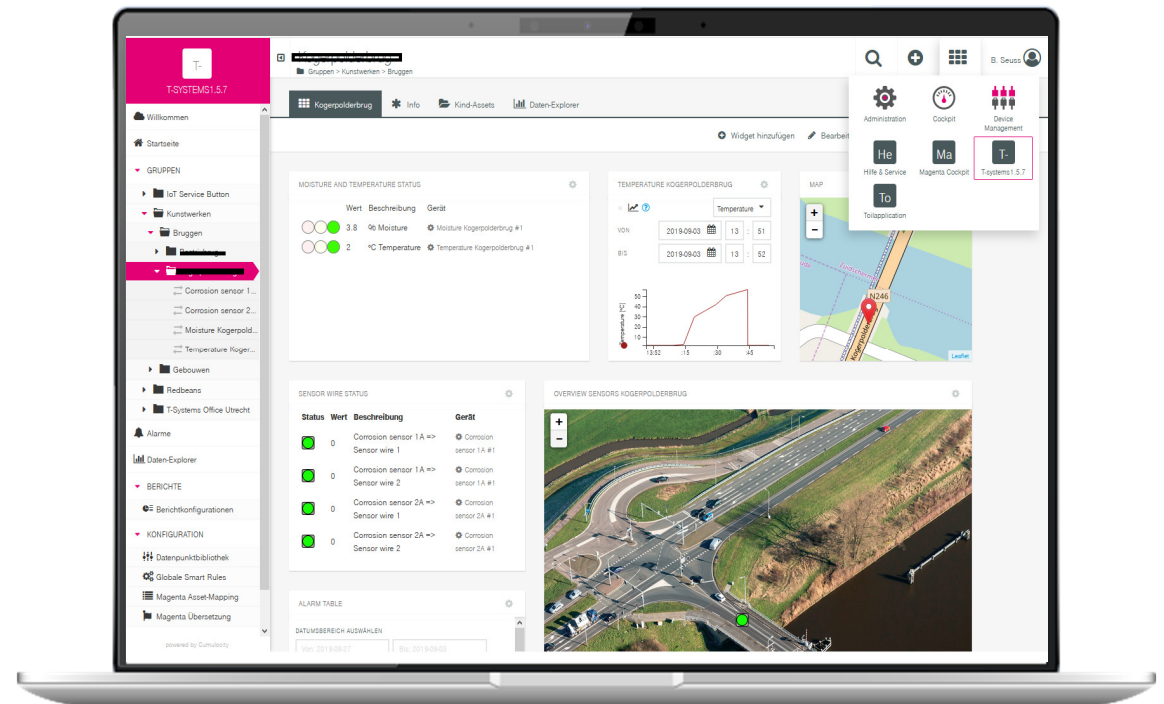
T-
T-SYSTEMS1.5.7

Willkommen
Startseite
GRUPPEN
IoT Service Button
Kunstwerken
Bruggen
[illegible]
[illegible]
Corrosion sensor 1...
Corrosion sensor 2...
Moisture Kogerpold...
Temperature Koger...
Gebouwen
Redbeans
T-Systems Office Utrecht
Alarme
Daten-Explorer
BERICHTE
Berichtkonfigurationen
KONFIGURATION
Datenpunktbibliothek
Globale Smart Rules
Magenta Asset-Mapping
Magenta Übersetzung
powered by Cumulocity

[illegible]
Gruppen > Kunstwerken > Bruggen

B. Seuss

Administration
Cockpit
Device Management
He
Hilfe & Service
Ma
Magenta Cockpit
T-
T-systems1.5.7
To
Toilapplication

Kogerpolderbrug
Info
Kind-Assets
Daten-Explorer

Widget hinzufügen
Bearbeit

MOISTURE AND TEMPERATURE STATUS
| | Wert | Beschreibung | Gerät |
|---|---|---|---|
| | 3.8 | % Moisture | Moisture Kogerpolderbrug #1 |
| | 2 | °C Temperature | Temperature Kogerpolderbrug #1 |

TEMPERATURE KOGERPOLDERBRUG
Temperature
VON 2019-09-03 13 : 51
BIS 2019-09-03 13 : 52
50 40 30 20 10 0
Temperature [°C]
13:52 :15 :30 :45

MAP
+
−
N246
Kogerpolderbrug
Leaflet

SENSOR WIRE STATUS
| Status | Wert | Beschreibung | Gerät |
|---|---|---|---|
| | 0 | Corrosion sensor 1A => Sensor wire 1 | Corrosion sensor 1A #1 |
| | 0 | Corrosion sensor 1A => Sensor wire 2 | Corrosion sensor 1A #1 |
| | 0 | Corrosion sensor 2A => Sensor wire 1 | Corrosion sensor 2A #1 |
| | 0 | Corrosion sensor 2A => Sensor wire 2 | Corrosion sensor 2A #1 |

OVERVIEW SENSORS KOGERPOLDERBRUG
+
−

ALARM TABLE
DATUMSBEREICH AUSWÄHLEN
Von: 2019-08-27
Bis: 2019-09-03